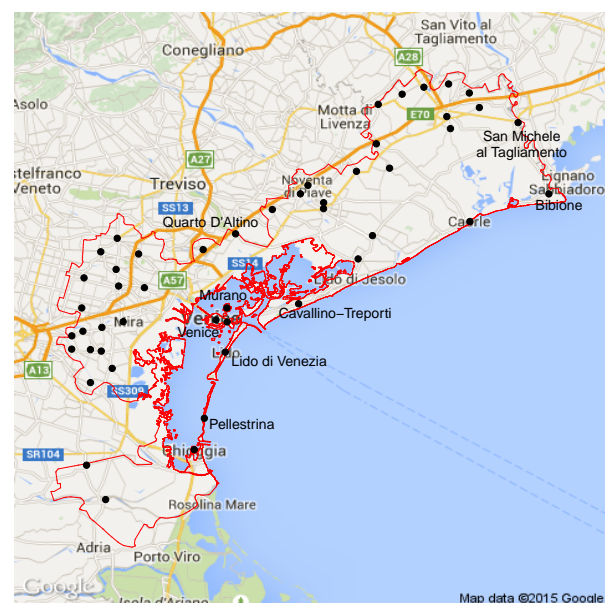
San Vito al Tagliamento
Conegliano
A28
Asolo
Motta di Livenza
E70
San Michele al Tagliamento
A27
stelfranco Veneto
Treviso
Noventa di Piave
Lignano Sabbiadoro
Bibione
SS13
Quarto D'Altino
Caorle
A57
SS14
Lido di Jesolo
Murano
Cavallino−Treporti
Mira
Venice
A13
Lido di Venezia
SS309
Pellestrina
SR104
Chioggia
Rosolina Mare
Adria
Porto Viro
Google
Isola di Ariano
Map data ©2015 Google